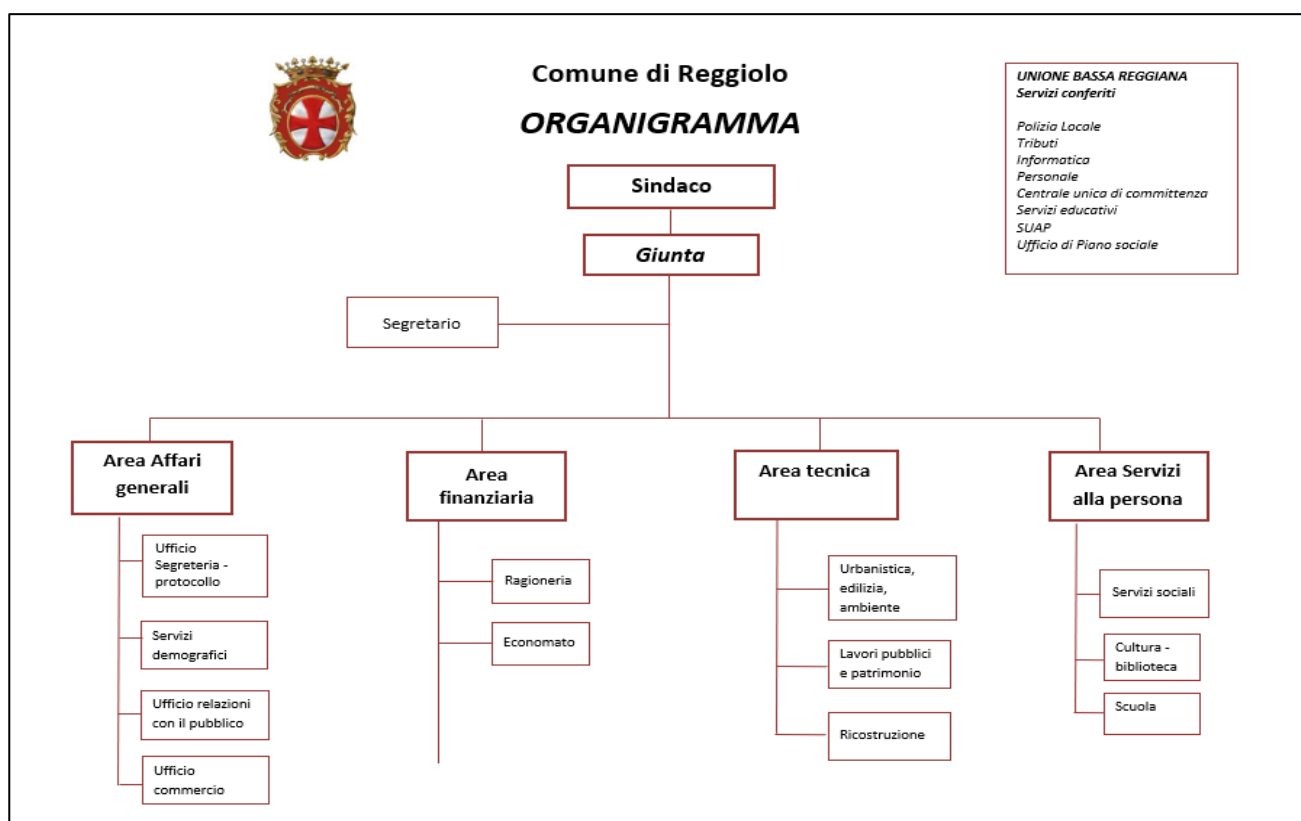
Comune di Reggiolo

ORGANIGRAMMA

UNIONE BASSA REGGIANA
Servizi conferiti

Polizia Locale
Tributi
Informatica
Personale
Centrale unica di committenza
Servizi educativi
SUAP
Ufficio di Piano sociale

Sindaco

Giunta

Segretario

Area Affari generali

Ufficio Segreteria - protocollo

Servizi demografici

Ufficio relazioni con il pubblico

Ufficio commercio

Area finanziaria

Ragioneria

Economato

Area tecnica

Urbanistica, edilizia, ambiente

Lavori pubblici e patrimonio

Ricostruzione

Area Servizi alla persona

Servizi sociali

Cultura - biblioteca

Scuola